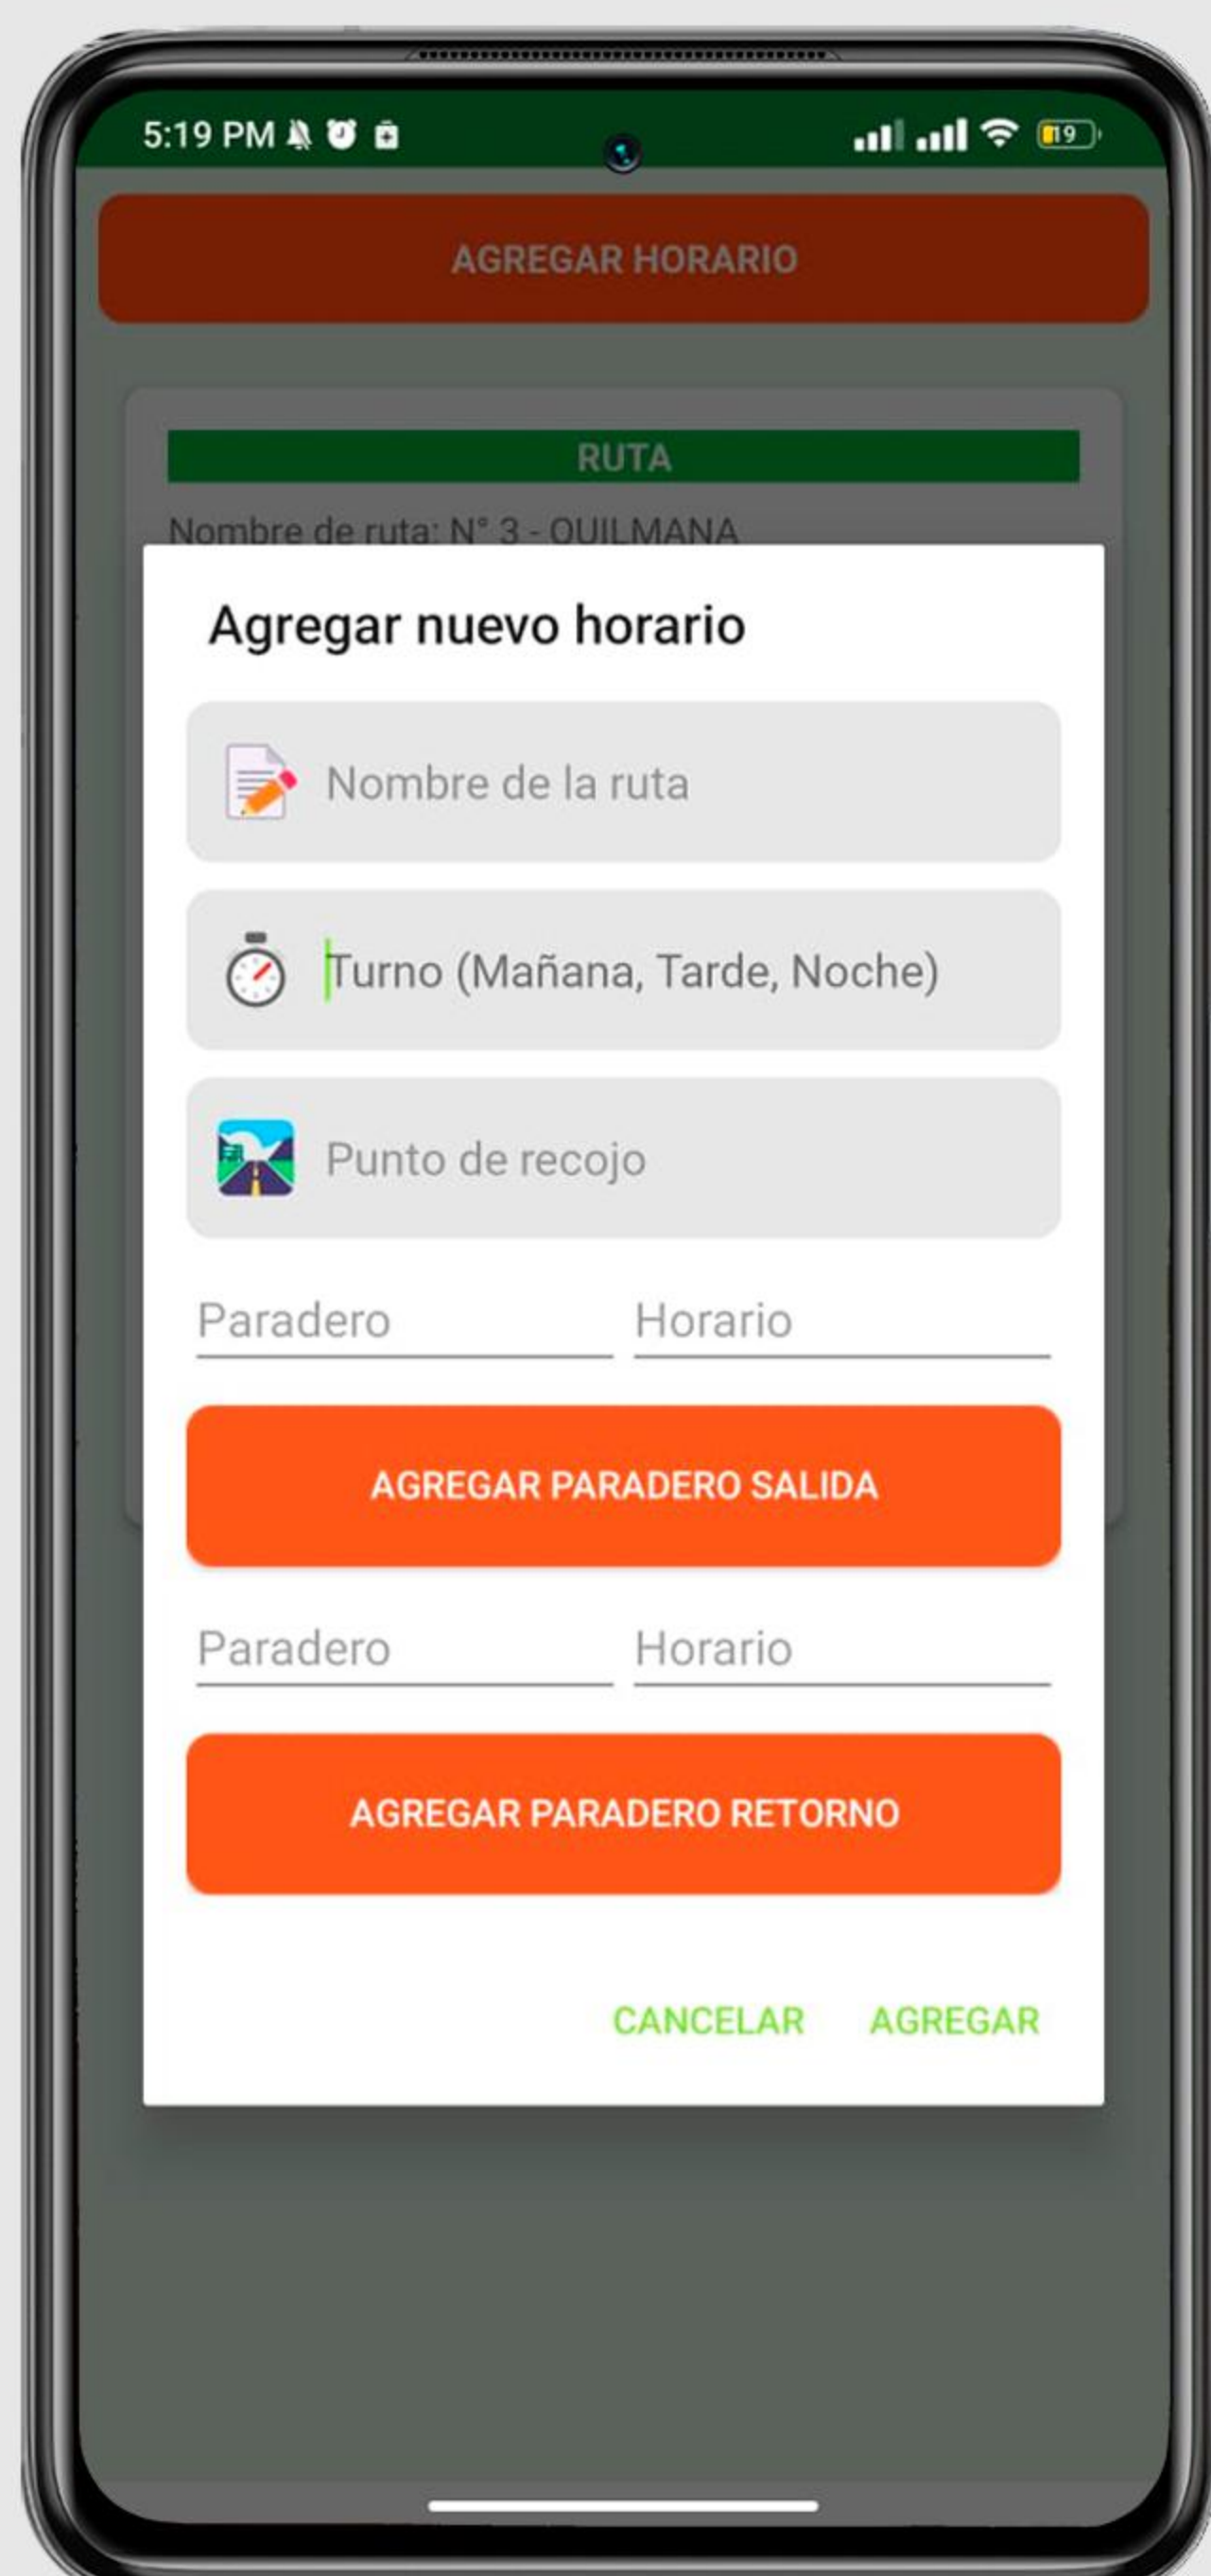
5:19 PM

19

AGREGAR HORARIO

RUTA

Nombre de ruta: N° 3 - QUILMANA

Agregar nuevo horario

Nombre de la ruta

Turno (Mañana, Tarde, Noche)

Punto de recojo

Paradero

Horario

AGREGAR PARADERO SALIDA

Paradero

Horario

AGREGAR PARADERO RETORNO

CANCELAR

AGREGAR